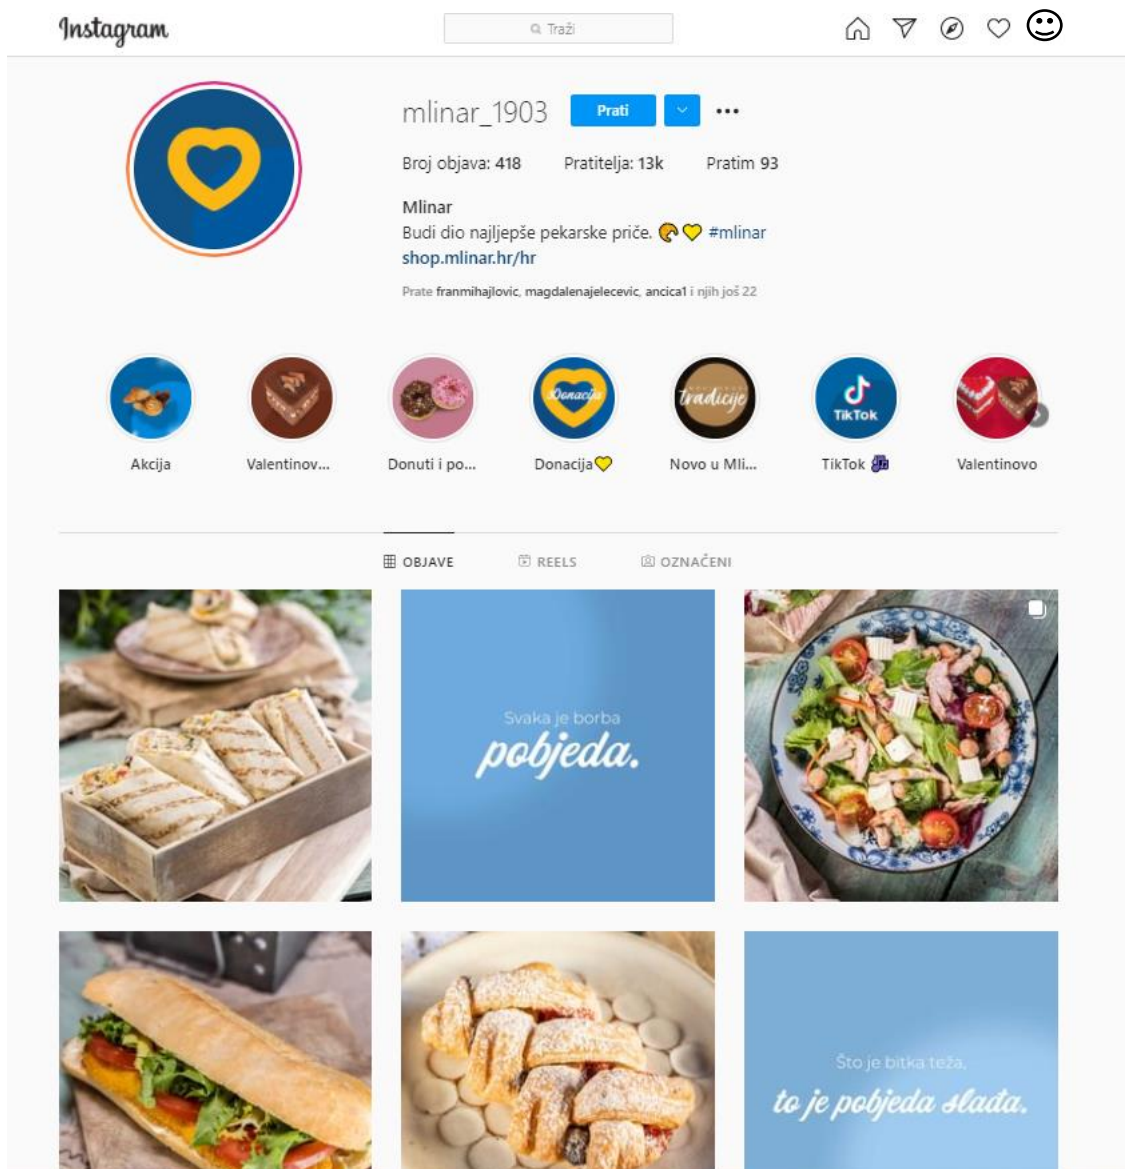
Instagram

Traži

mlinar_1903 Prati

Broj objava: 418 Pratitelja: 13k Pratim 93

Mlinar
Budi dio najljepše pekarske priče. 🥐💛 #mlinar
shop.mlinar.hr/hr

Prate franmihajlovic, magdalenajelecevic, ancica1 i njih još 22

Akcija
Valentinov...
Donuti i po...
Donacija Donacija💛
tradicije Novo u Mli...
TikTok TikTok
Valentinovo

OBJAVE REELS OZNAČENI

Svaka je borba
pobjeda.

Što je bitka teža,
to je pobjeda slađa.